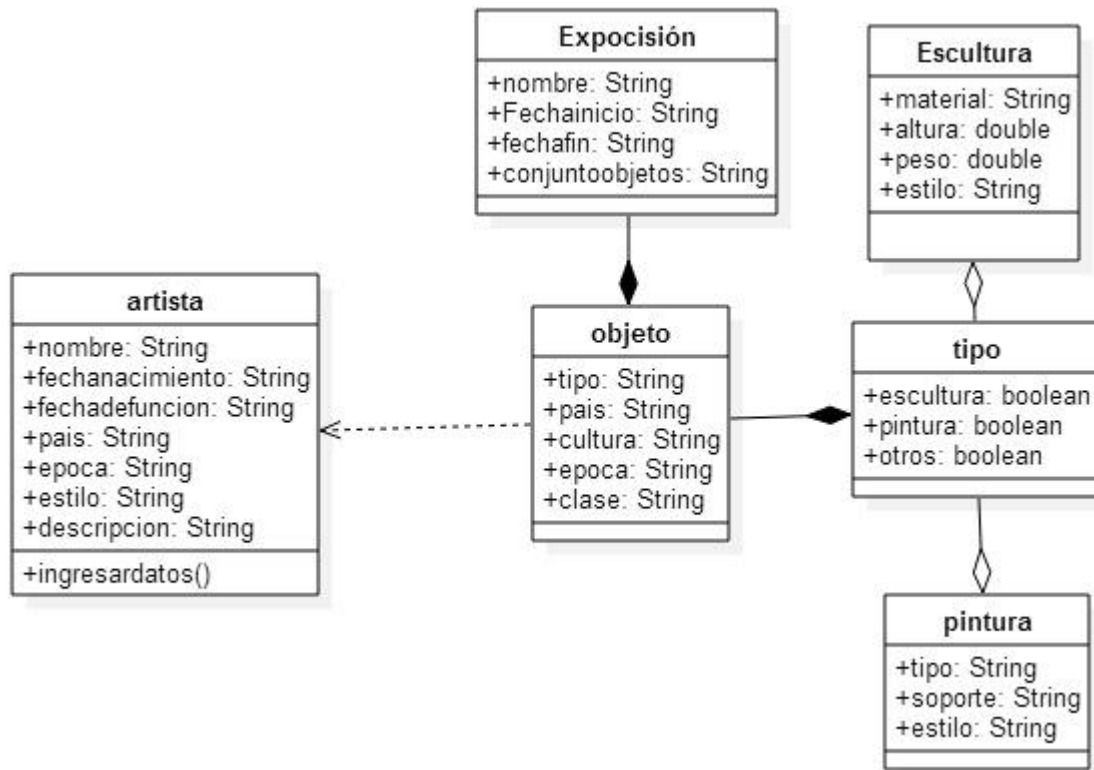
Expocisión
+nombre: String
+Fechainicio: String
+fechafin: String
+conjuntoobjetos: String

Escultura
+material: String
+altura: double
+peso: double
+estilo: String

artista
+nombre: String
+fechanacimiento: String
+fechadefuncion: String
+pais: String
+epoca: String
+estilo: String
+descripcion: String
+ingresardatos()

objeto
+tipo: String
+pais: String
+cultura: String
+epoca: String
+clase: String

tipo
+escultura: boolean
+pintura: boolean
+otros: boolean

pintura
+tipo: String
+soporte: String
+estilo: String